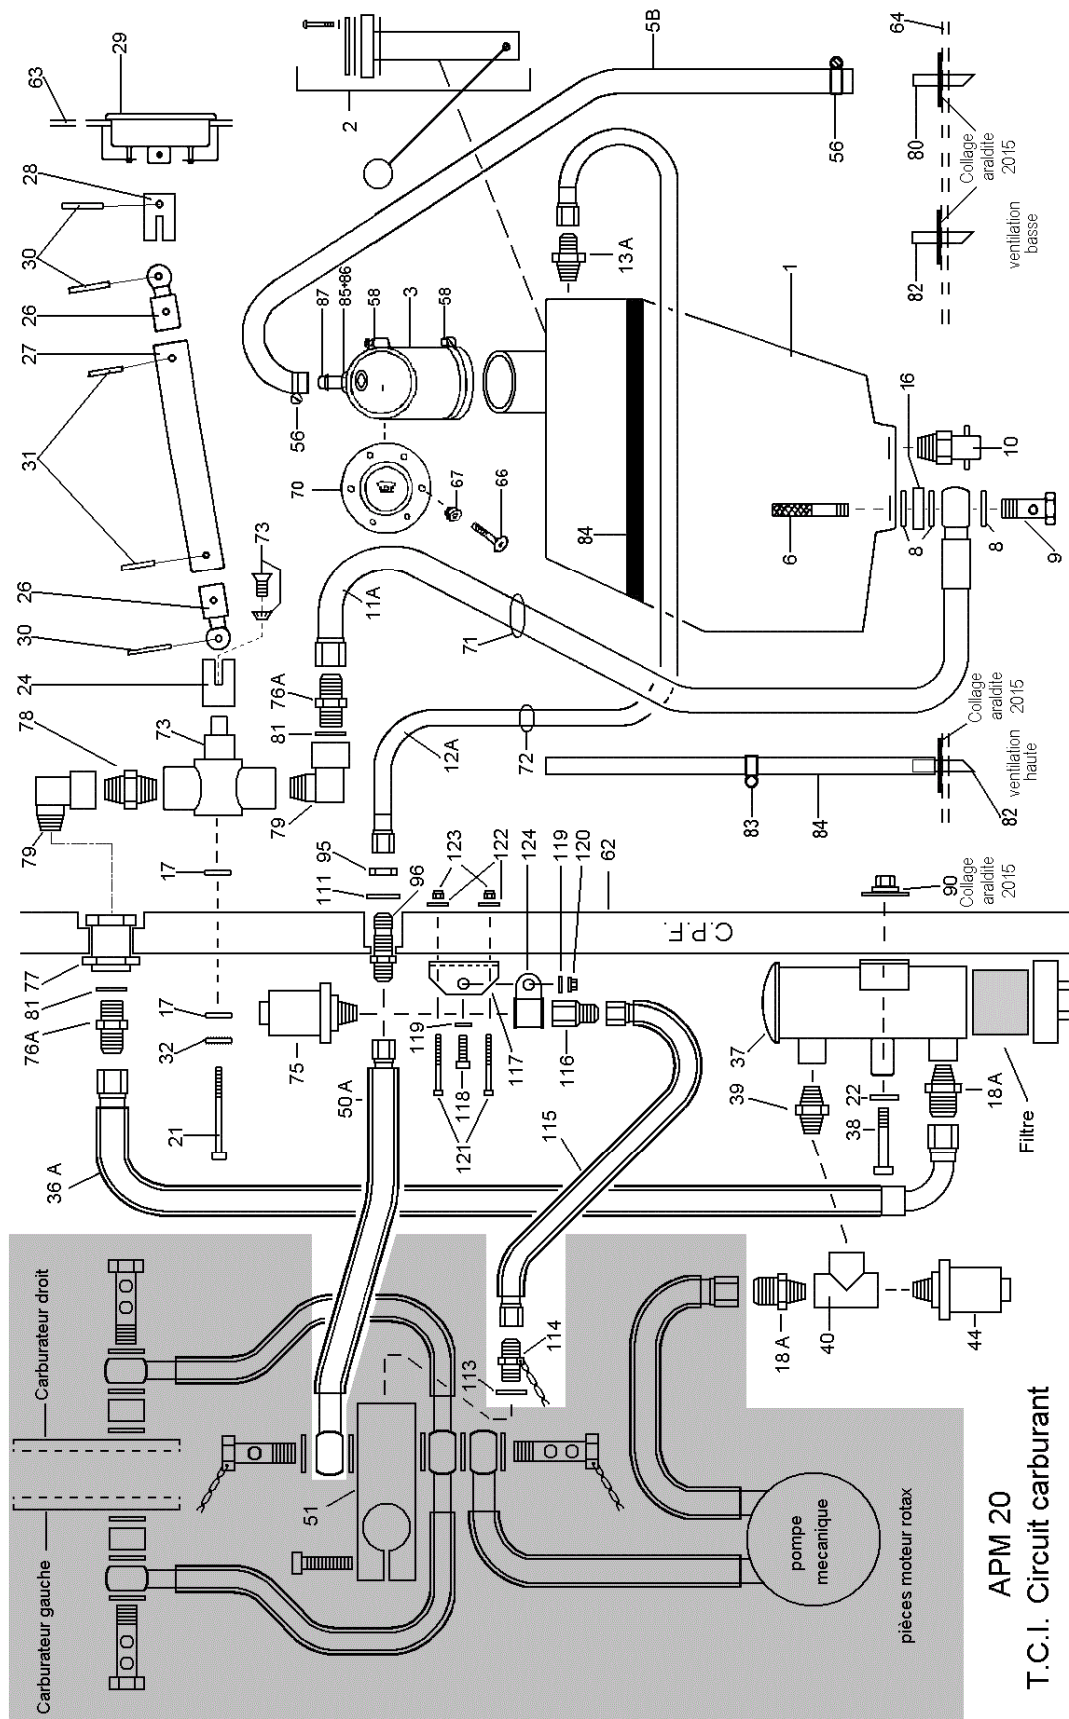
APM 20
T.C.I. Circuit carburant

Carburateur gauche
Carburateur droit
pièces moteur rotax
pompe mecanique
51
113
114
18 A
40
44
115
36 A
50 A
21
32
17
76A
81
77
75
119
118
121
117
116
124
119
120
122
123
111
95
96
62
C.P.F.
37
39
22
38
18 A
Filtre
90
Collage araldite 2015
79
78
73
79
17
76A
81
24
30
26
31
27
26
30
28
29
63
73
2
5B
56
56
87
85+86
58
3
58
70
67
66
13 A
1
84
6
8
16
8
10
9
11A
71
12A
72
83
84
82
Collage araldite 2015
ventilation haute
64
80
Collage araldite 2015
82
ventilation basse